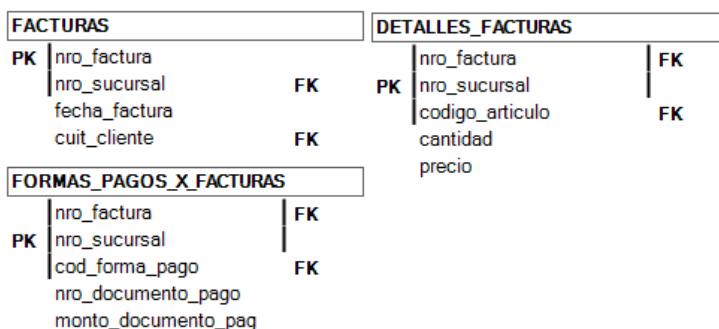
FACTURAS

PK nro_factura
nro_sucursal FK
fecha_factura
cuit_cliente FK

FORMAS_PAGOS_X_FACTURAS

nro_factura FK
PK nro_sucursal
cod_forma_pago FK
nro_documento_pago
monto_documento_pag

DETALLES_FACTURAS

nro_factura FK
PK nro_sucursal
codigo_articulo FK
cantidad
precio